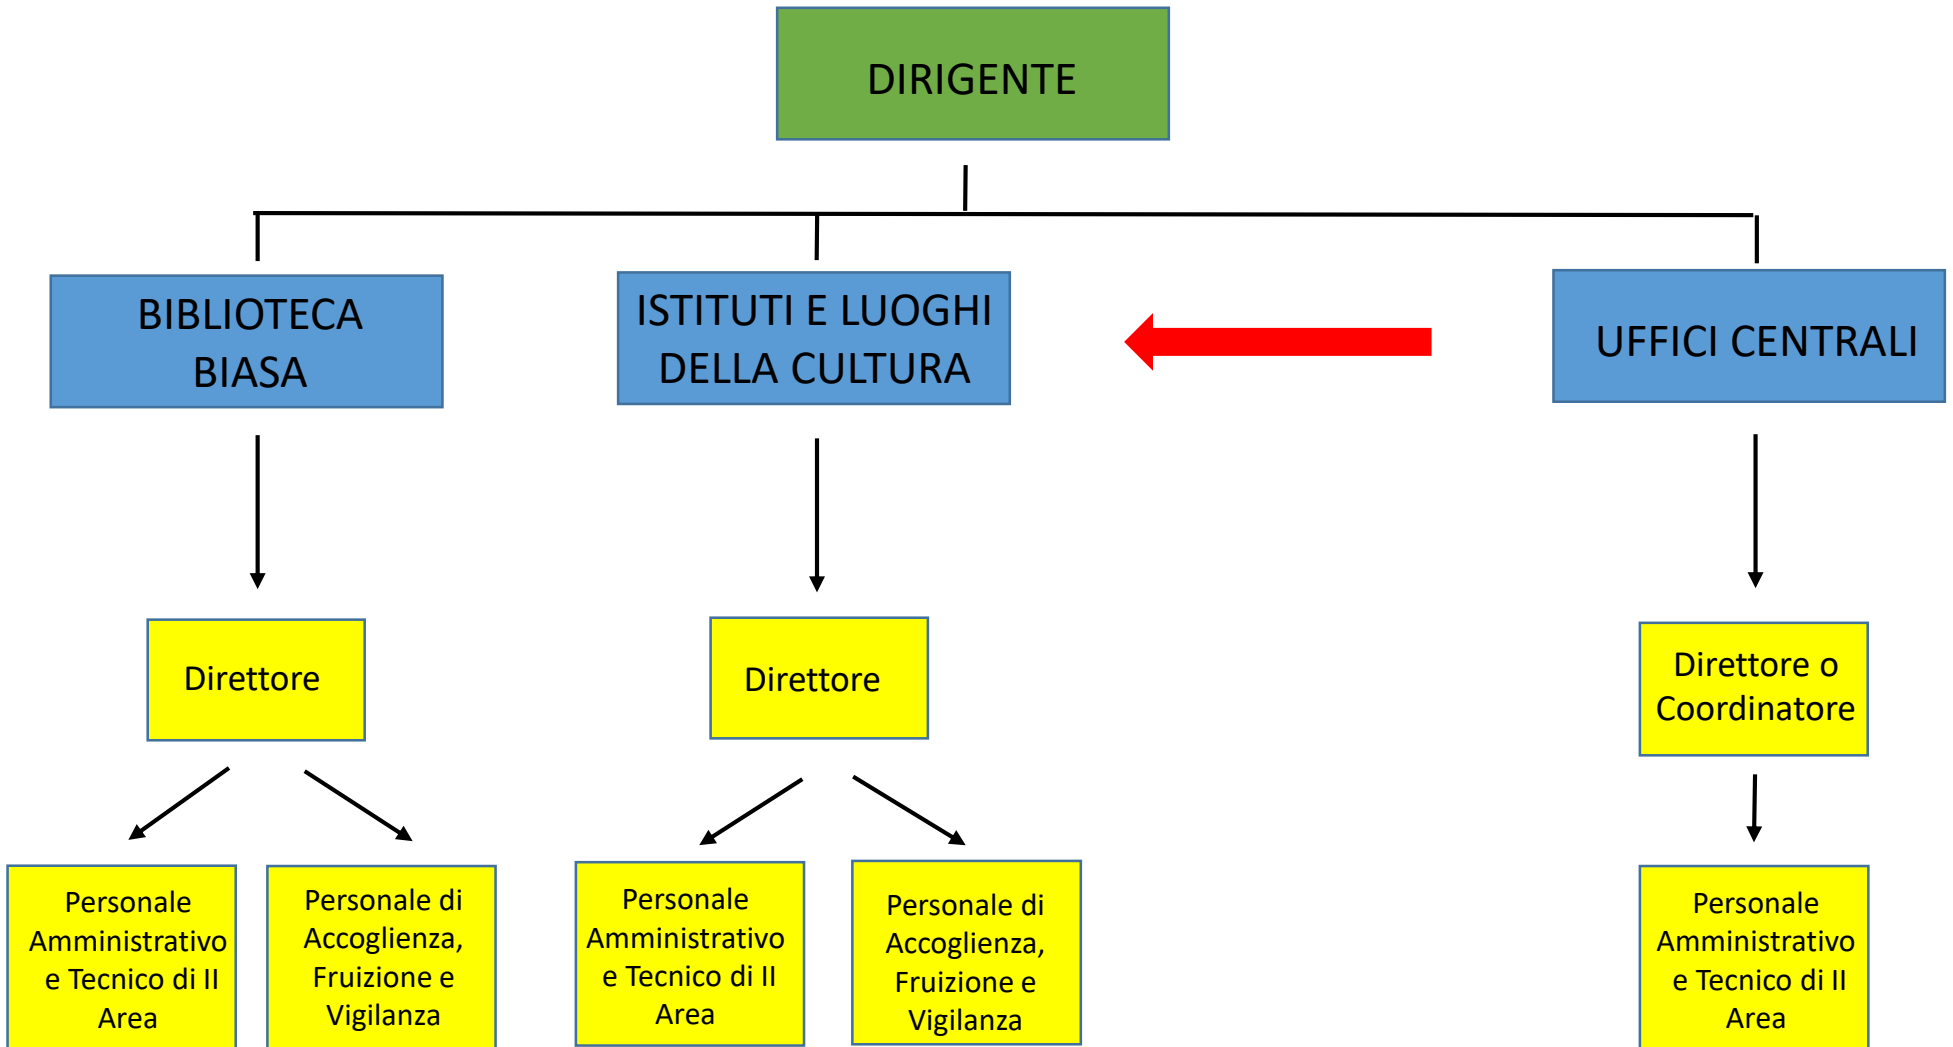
DIRIGENTE

BIBLIOTECA BIASA

ISTITUTI E LUOGHI DELLA CULTURA

UFFICI CENTRALI

Direttore

Direttore

Direttore o Coordinatore

Personale Amministrativo e Tecnico di II Area

Personale di Accoglienza, Fruizione e Vigilanza

Personale Amministrativo e Tecnico di II Area

Personale di Accoglienza, Fruizione e Vigilanza

Personale Amministrativo e Tecnico di II Area